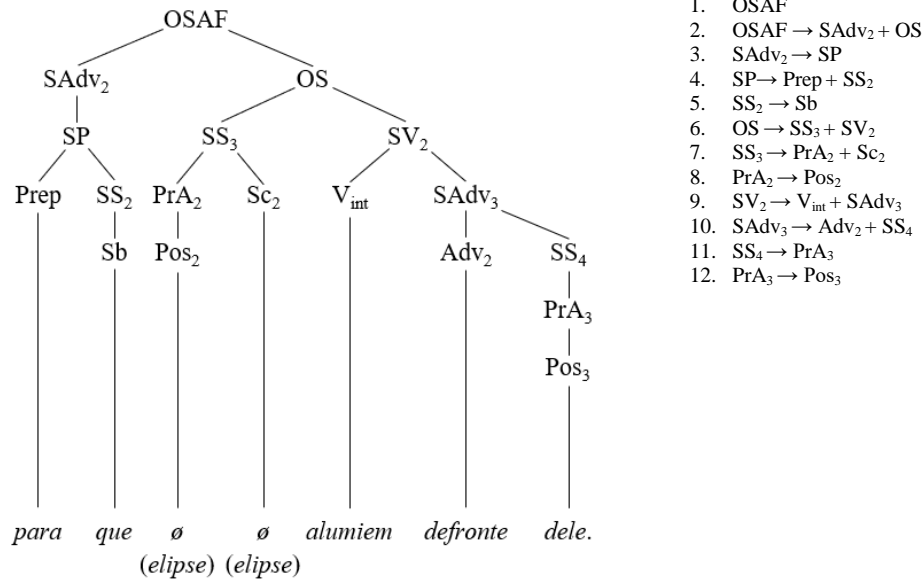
OSAF

$SAdv_2$ OS

SP $SS_3$ $SV_2$

Prep $SS_2$ $PrA_2$ $Sc_2$ $V_{int}$ $SAdv_3$

Sb $Pos_2$ $Adv_2$ $SS_4$

$PrA_3$

$Pos_3$

*para* *que* *ø* *ø* *alumiem* *defronte* *dele.*

(*elipse*) (*elipse*)

1. OSAF
2. OSAF $\rightarrow SAdv_2 + OS$
3. $SAdv_2 \rightarrow SP$
4. SP$\rightarrow Prep + SS_2$
5. $SS_2 \rightarrow Sb$
6. $OS \rightarrow SS_3 + SV_2$
7. $SS_3 \rightarrow PrA_2 + Sc_2$
8. $PrA_2 \rightarrow Pos_2$
9. $SV_2 \rightarrow V_{int} + SAdv_3$
10. $SAdv_3 \rightarrow Adv_2 + SS_4$
11. $SS_4 \rightarrow PrA_3$
12. $PrA_3 \rightarrow Pos_3$